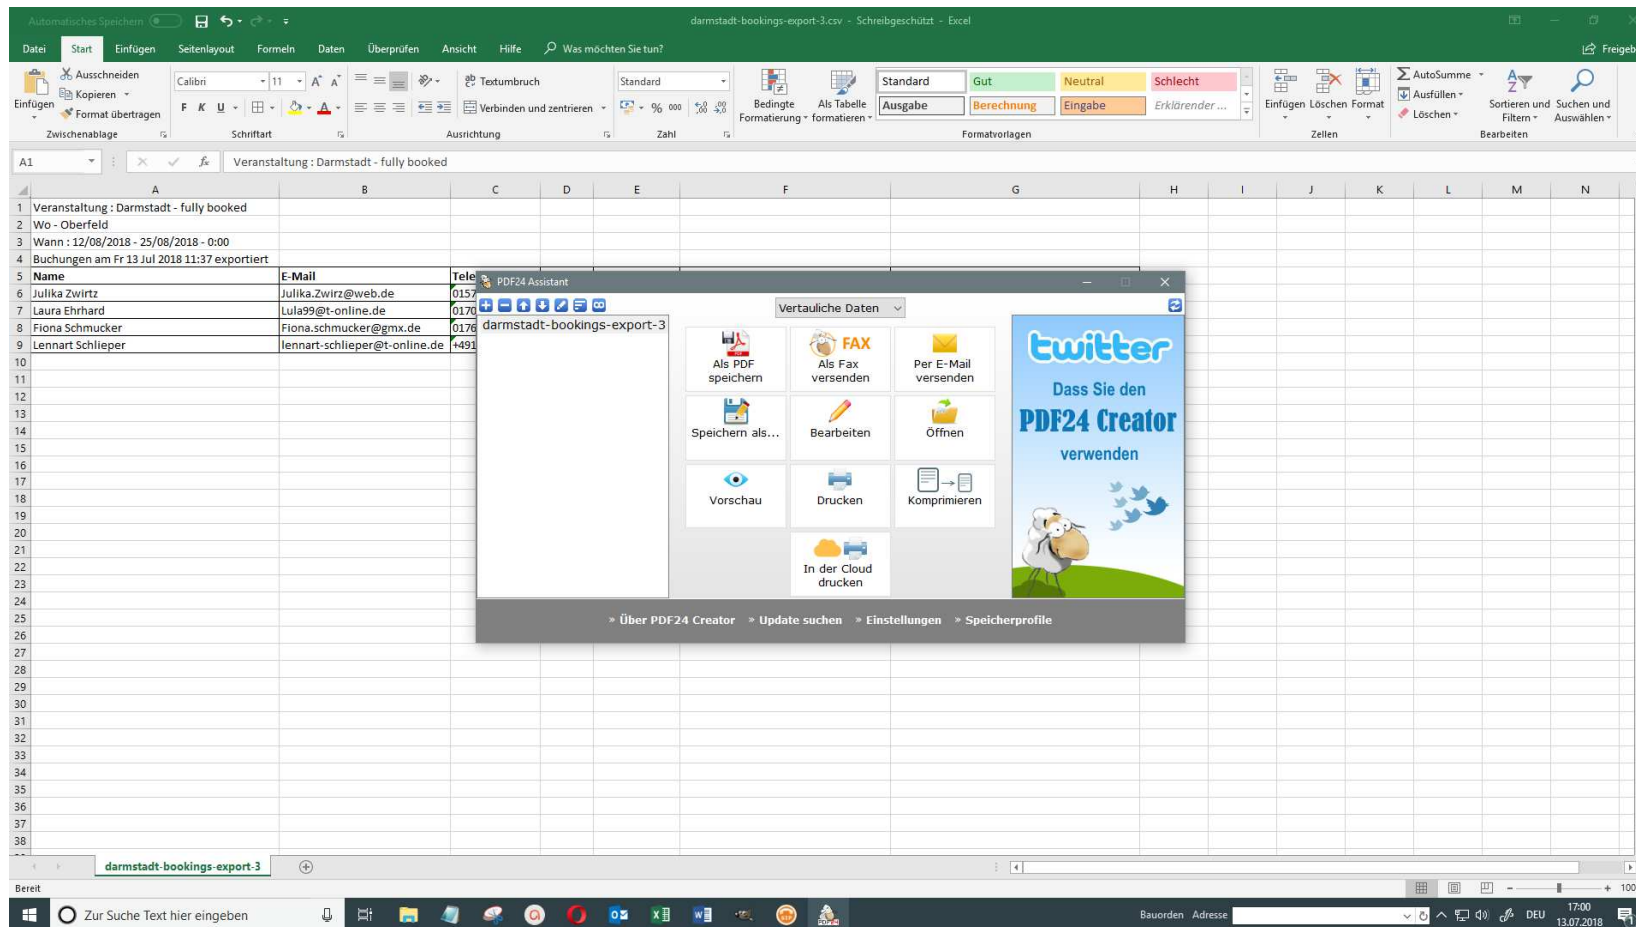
Automatisches Speichern darmstadt-bookings-export-3.csv - Schreibgeschützt - Excel

Datei Start Einfügen Seitenlayout Formeln Daten Überprüfen Ansicht Hilfe Was möchten Sie tun? Freigeb

Ausschneiden Kopieren Format übertragen Einfügen Zwischenablage
Calibri 11 F K U Schriftart
Textumbruch Verbinden und zentrieren Ausrichtung
Standard % 000 Zahl
Bedingte Formatierung Als Tabelle formatieren
Standard Gut Neutral Schlecht Ausgabe Berechnung Eingabe Erklärender ... Formatvorlagen
Einfügen Löschen Format Zellen
AutoSumme Ausfüllen Löschen Sortieren und Filtern Suchen und Auswählen Bearbeiten

A1 Veranstaltung : Darmstadt - fully booked

| | A | B | C |
|---|---|---|---|
| 1 | Veranstaltung : Darmstadt - fully booked | | |
| 2 | Wo - Oberfeld | | |
| 3 | Wann : 12/08/2018 - 25/08/2018 - 0:00 | | |
| 4 | Buchungen am Fr 13 Jul 2018 11:37 exportiert | | |
| 5 | Name | E-Mail | Tele |
| 6 | Julika Zwirtz | Julika.Zwirz@web.de | 0157 |
| 7 | Laura Ehrhard | Lula99@t-online.de | 0170 |
| 8 | Fiona Schmucker | Fiona.schmucker@gmx.de | 0176 |
| 9 | Lennart Schlieper | lennart-schlieper@t-online.de | +491 |

PDF24 Assistant
Vertauliche Daten
darmstadt-bookings-export-3
Als PDF speichern
FAX Als Fax versenden
Per E-Mail versenden
Speichern als...
Bearbeiten
Öffnen
Vorschau
Drucken
Komprimieren
In der Cloud drucken
twitter
Dass Sie den PDF24 Creator verwenden
» Über PDF24 Creator » Update suchen » Einstellungen » Speicherprofile

darmstadt-bookings-export-3
Bereit
Zur Suche Text hier eingeben
Bauorden Adresse DEU 17:00 13.07.2018